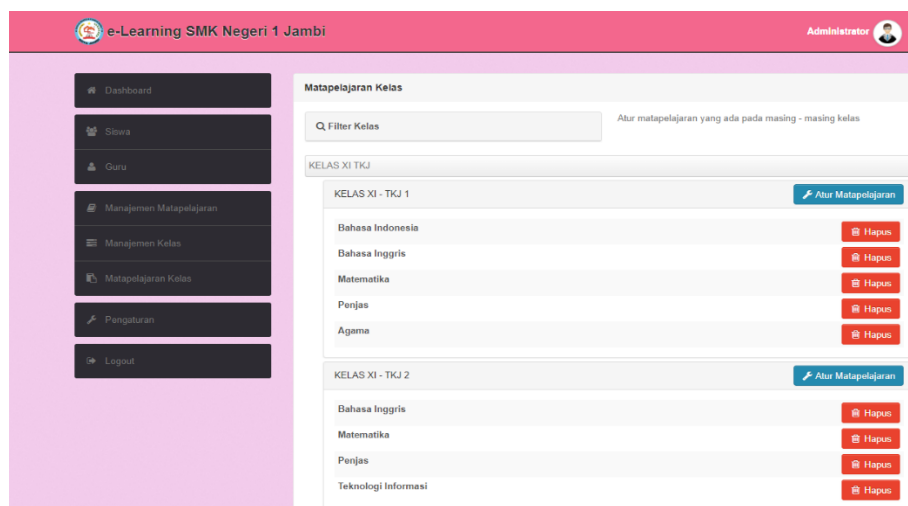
e-Learning SMK Negeri 1 Jambi

Administrator

Dashboard

Siswa

Guru

Manajemen Matapelajaran

Manajemen Kelas

Matapelajaran Kelas

Pengaturan

Logout

Matapelajaran Kelas

Filter Kelas

Atur matapelajaran yang ada pada masing - masing kelas

KELAS XI TKJ

KELAS XI - TKJ 1

Atur Matapelajaran

| | |
|---|---|
| Bahasa Indonesia | Hapus |
| Bahasa Inggris | Hapus |
| Matematika | Hapus |
| Penjas | Hapus |
| Agama | Hapus |

KELAS XI - TKJ 2

Atur Matapelajaran

| | |
|---|---|
| Bahasa Inggris | Hapus |
| Matematika | Hapus |
| Penjas | Hapus |
| Teknologi Informasi | Hapus |